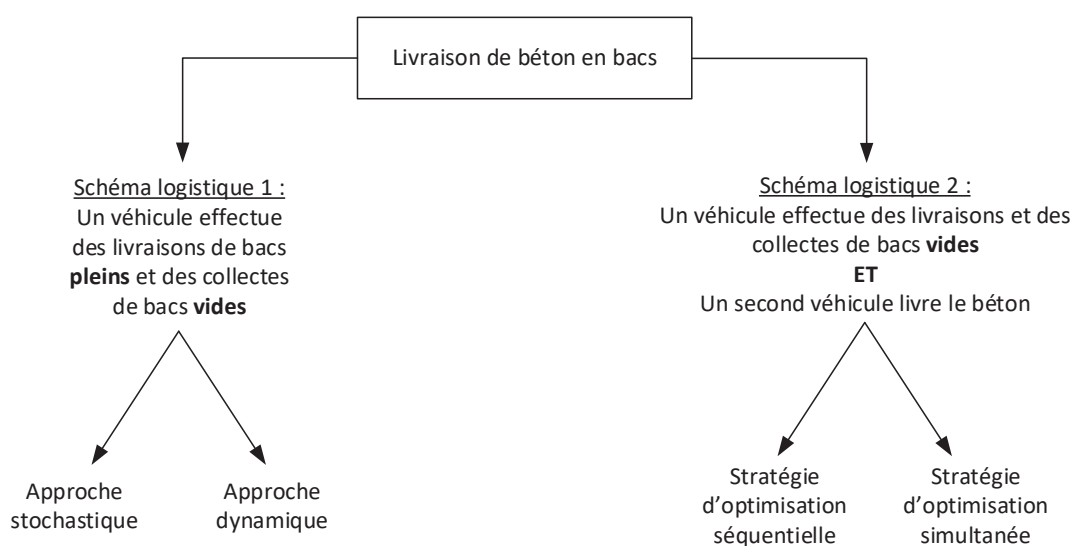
Livraison de béton en bacs

Schéma logistique 1 :
Un véhicule effectue des livraisons de bacs **pleins** et des collectes de bacs **vides**

Approche stochastique

Approche dynamique

Schéma logistique 2 :
Un véhicule effectue des livraisons et des collectes de bacs **vides**
**ET**
Un second véhicule livre le béton

Stratégie d'optimisation séquentielle

Stratégie d'optimisation simultanée